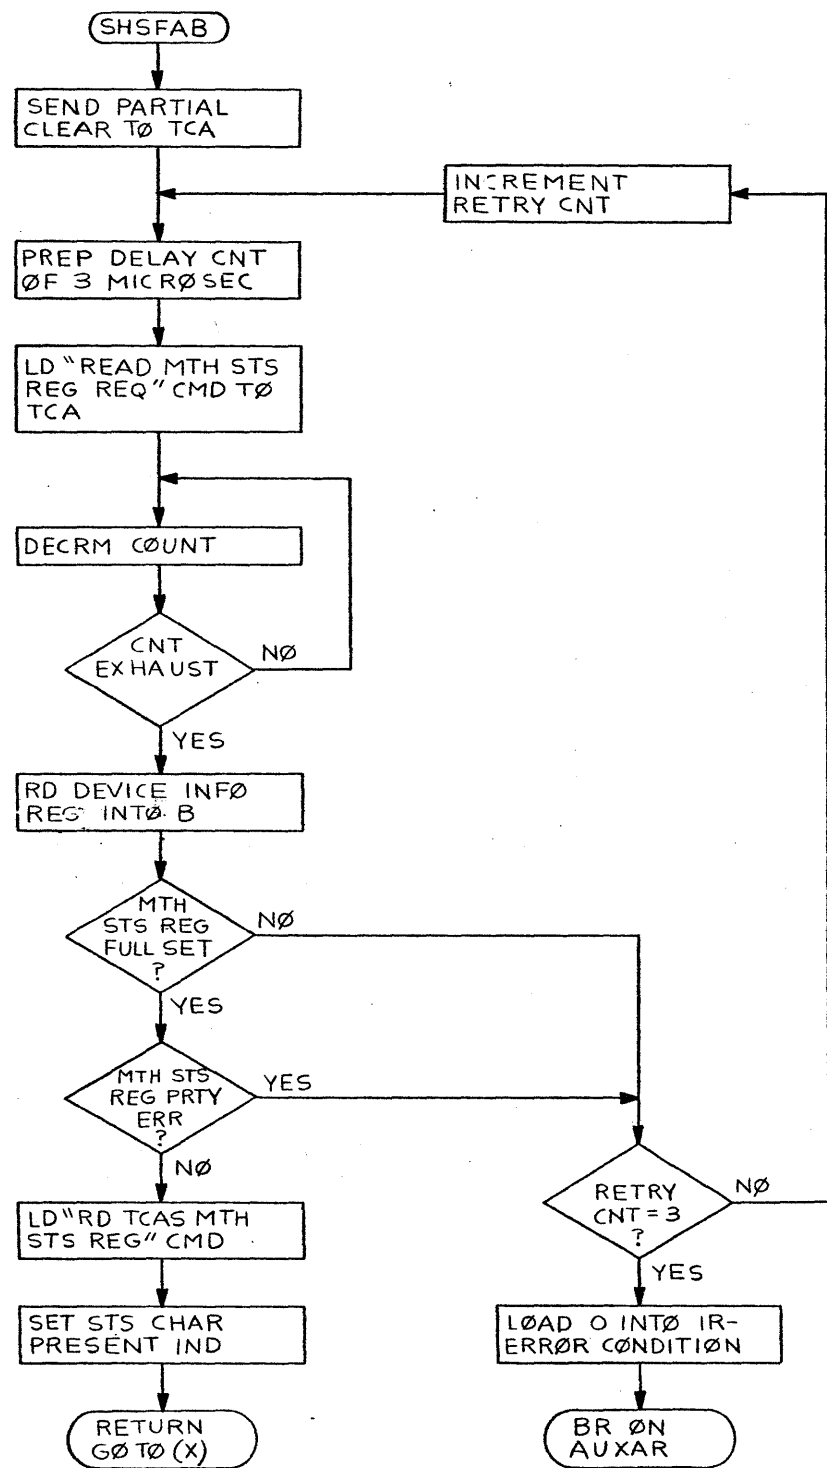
SHSFAB

SEND PARTIAL CLEAR TØ TCA

INCREMENT RETRY CNT

PREP DELAY CNT ØF 3 MICRØSEC

LD "READ MTH STS REG REQ" CMD TØ TCA

DECRM CØUNT

CNT EXHAUST

NØ

YES

RD DEVICE INFØ REG INTØ B

MTH STS REG FULL SET ?

NØ

YES

MTH STS REG PRTY ERR ?

YES

NØ

RETRY CNT = 3 ?

NØ

YES

LD "RD TCAS MTH STS REG" CMD

SET STS CHAR PRESENT IND

LØAD O INTØ IR-ERRØR CØNDITIØN

RETURN GØ TØ (X)

BR ØN AUXAR